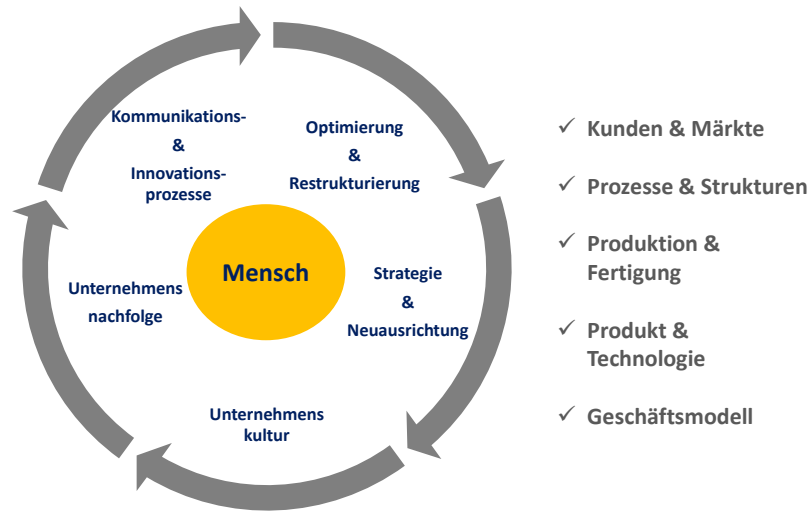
Kommunikations-
&
Innovations-
prozesse

Optimierung
&
Restrukturierung

Mensch

Unternehmens
nachfolge

Strategie
&
Neuausrichtung

Unternehmens
kultur

✓ Kunden & Märkte

✓ Prozesse & Strukturen

✓ Produktion & Fertigung

✓ Produkt & Technologie

✓ Geschäftsmodell